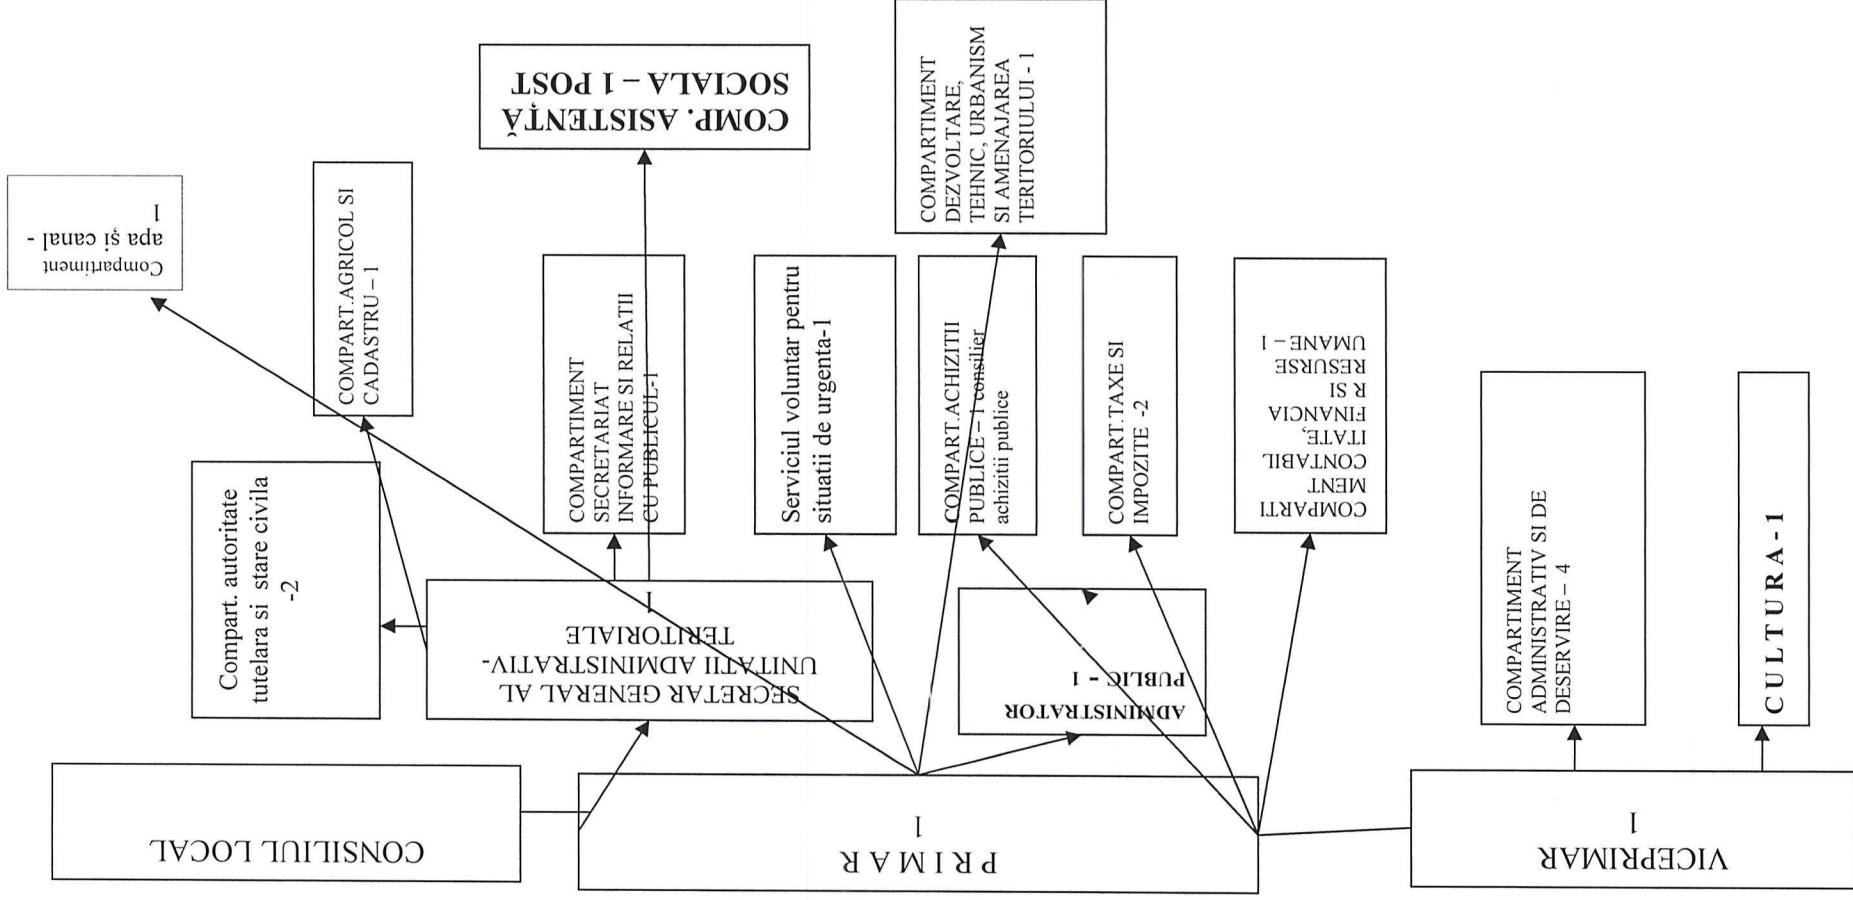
CONSILIUL LOCAL

P R I M A R
1

VICEPRIMAR
1

SECRETAR GENERAL AL UNITATII ADMINISTRATIV-TERITORIALE
1

ADMINISTRATOR PUBLIC - 1

Compart. autoritate tutelara si stare civila -2

COMPART.AGRICOL SI CADASTRU – 1

Compartiment apa și canal - 1

COMPARTIMENT SECRETARIAT INFORMARE SI RELATII CU PUBLICUL-1

COMP. ASISTENȚĂ SOCIALA – 1 POST

Serviciul voluntar pentru situatii de urgenta-1

COMPART.ACHIZITII PUBLICE – 1 consilier achizitii publice

COMPARTIMENT DEZVOLTARE, TEHNIC, URBANISM SI AMENAJAREA TERITORIULUI - 1

COMPART.TAXE SI IMPOZITE -2

COMPARTIMENT CONTABILITATE, FINANCIAR SI RESURSE UMANE – 1

COMPARTIMENT ADMINISTRATIV SI DE DESERVIRE – 4

C U L T U R A - 1